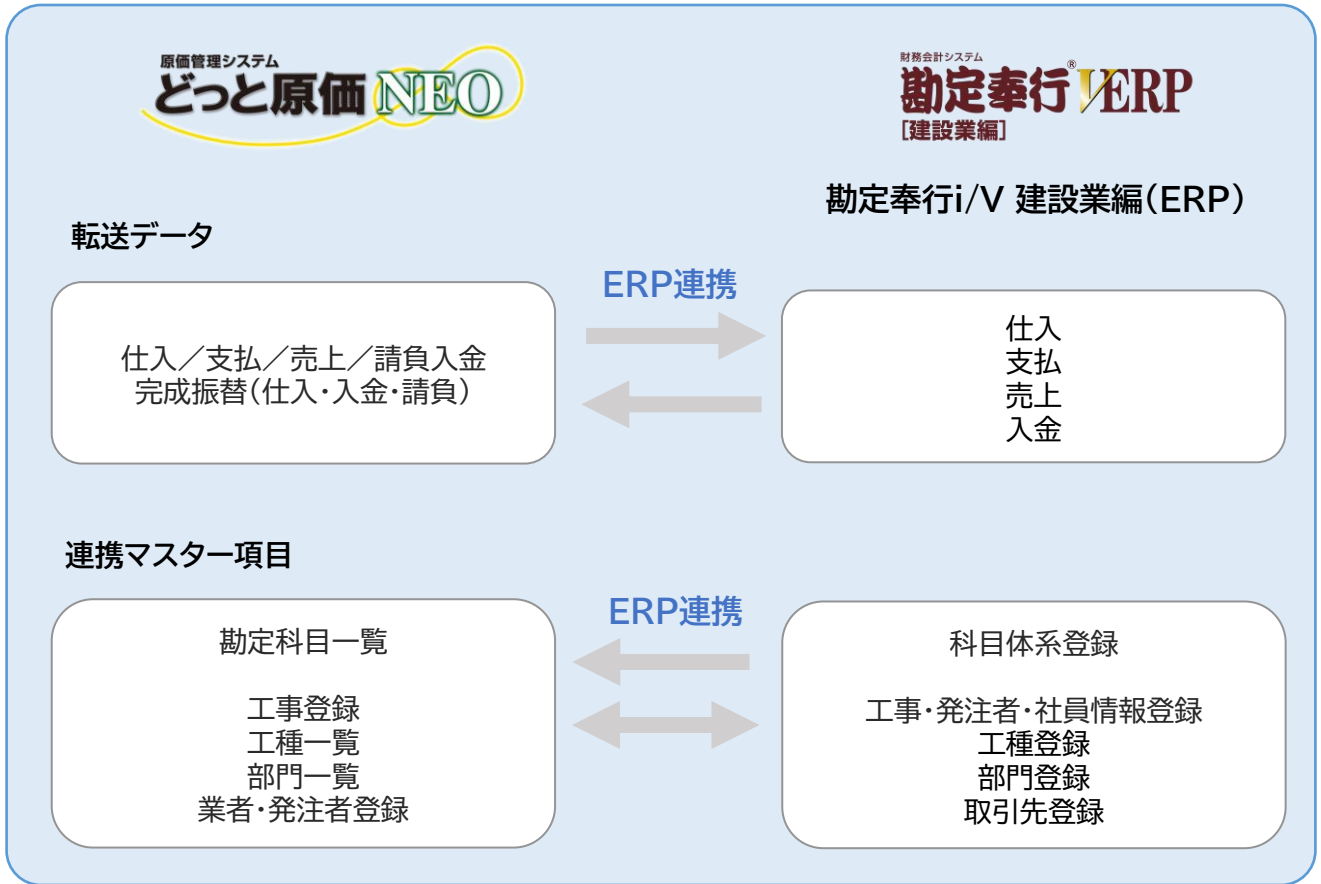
原価管理システム
どっと原価NEO

財務会計システム
勘定奉行®VERP
[建設業編]

勘定奉行i/V 建設業編(ERP)

転送データ

ERP連携

仕入／支払／売上／請負入金
完成振替(仕入・入金・請負)

仕入
支払
売上
入金

連携マスター項目

ERP連携

勘定科目一覧

工事登録
工種一覧
部門一覧
業者・発注者登録

科目体系登録

工事・発注者・社員情報登録
工種登録
部門登録
取引先登録